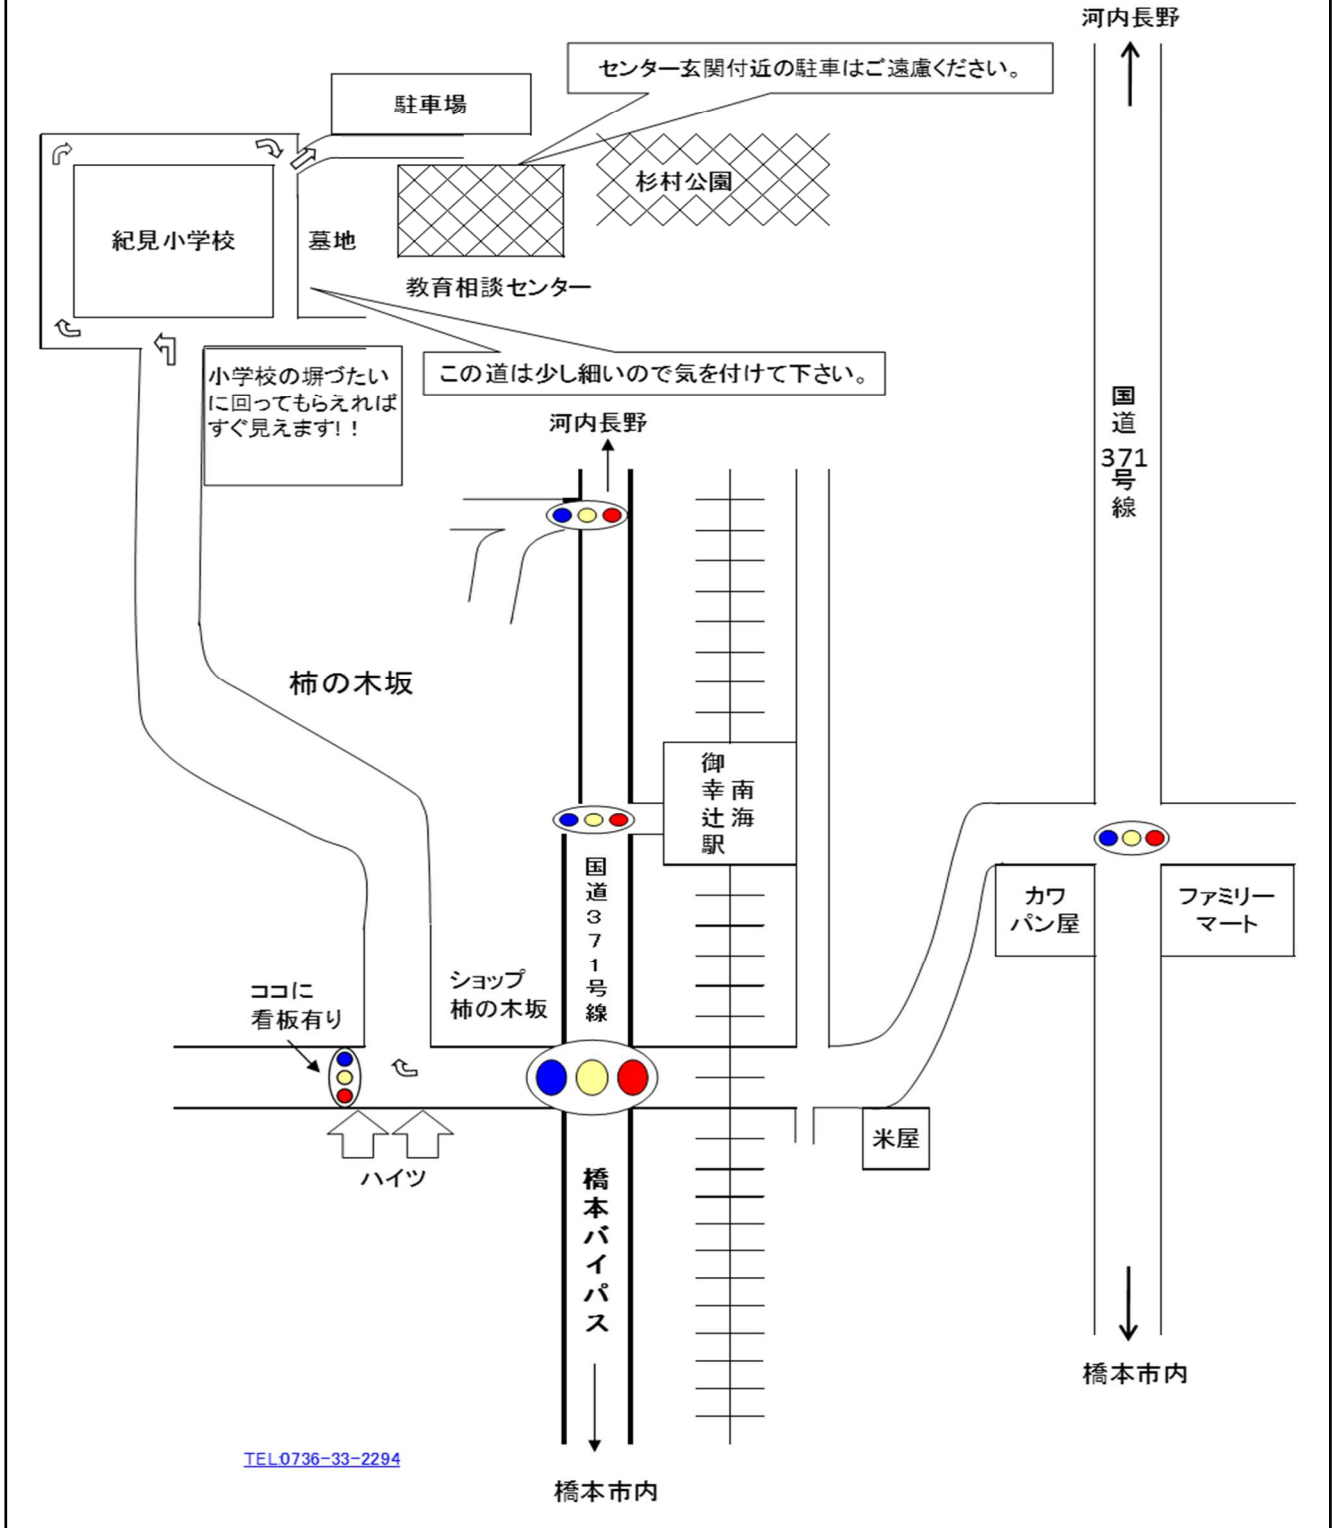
河内長野

センター玄関付近の駐車はご遠慮ください。

駐車場

杉村公園

紀見小学校

墓地

教育相談センター

この道は少し細いので気を付けて下さい。

小学校の塀づたいに回ってもらえればすぐ見えます!!

河内長野

国道371号線

柿の木坂

御幸辻駅

南海

国道371号線

カワパン屋

ファミリーマート

ショップ柿の木坂

ココに看板有り

米屋

ハイツ

橋本バイパス

橋本市内

TEL0736-33-2294

橋本市内